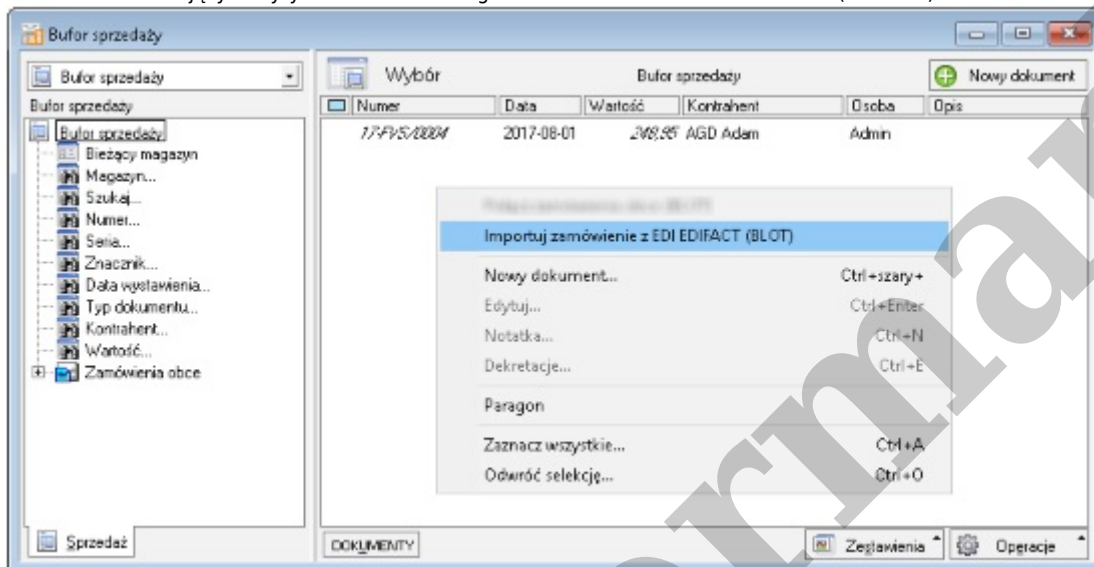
Bufor sprzedaży

Bufor sprzedaży

Bufor sprzedaży

Bufor sprzedaży
Bieżący magazyn
Magazyn...
Szukaj...
Numer...
Seria...
Znacznik...
Data wystawienia...
Typ dokumentu...
Kontrahent...
Wartość...
Zamówienia obce

Sprzedaż

Wybór

Bufor sprzedaży

Nowy dokument

| Numer | Data | Wartość | Kontrahent | Osoba | Opis |
|---|---|---|---|---|---|
| 17-FVS/0004 | 2017-08-01 | 248,95 | AGD Adam | Admin | |

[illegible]
Importuj zamówienie z EDI EDIFACT (BLOT)
Nowy dokument... Ctrl+szary+
Edytuj... Ctrl+Enter
Notatka... Ctrl+N
Dekretacje... Ctrl+E
Paragon
Zaznacz wszystkie... Ctrl+A
Odwróć selekcję... Ctrl+O

DOKUMENTY

Zestawienia

Operacje